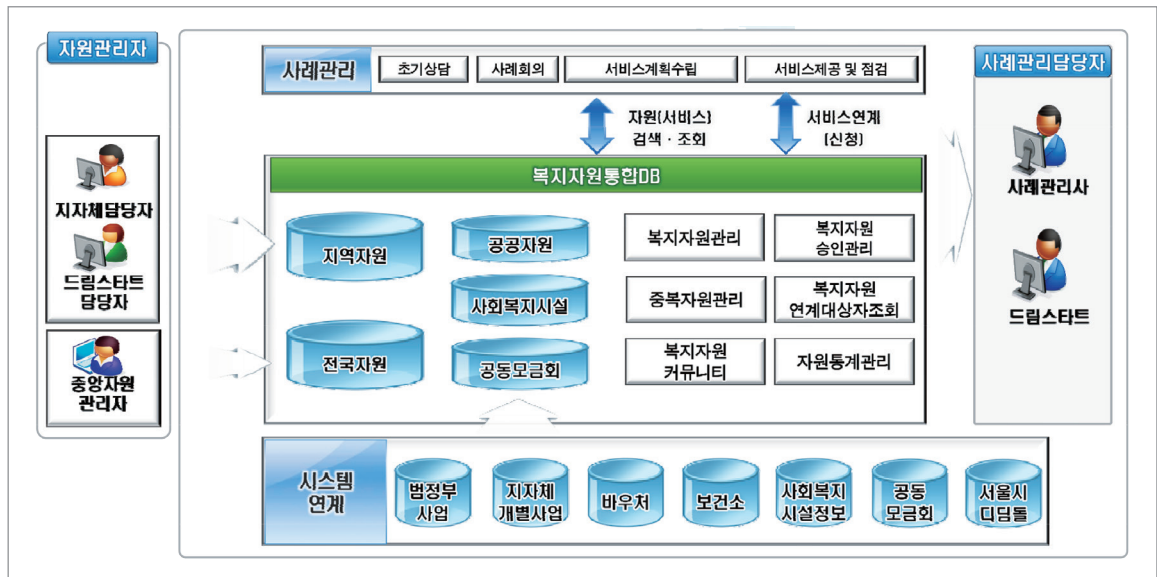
자원관리자

지자체담당자

드림스타트 담당자

중앙자원 관리자

사례관리

초기상담

사례회의

서비스계획수립

서비스제공 및 점검

자원(서비스) 검색 · 조회

서비스연계 (신청)

복지자원통합DB

지역자원

공공자원

사회복지시설

전국자원

공동모금회

복지자원관리

복지자원 승인관리

중복자원관리

복지자원 연계대상자조회

복지자원 커뮤니티

자원통계관리

사례관리담당자

사례관리사

드림스타트

시스템 연계

범정부 사업

지자체 개별사업

바우처

보건소

사회복지 시설정보

공동 모금회

서울시 디딤돌